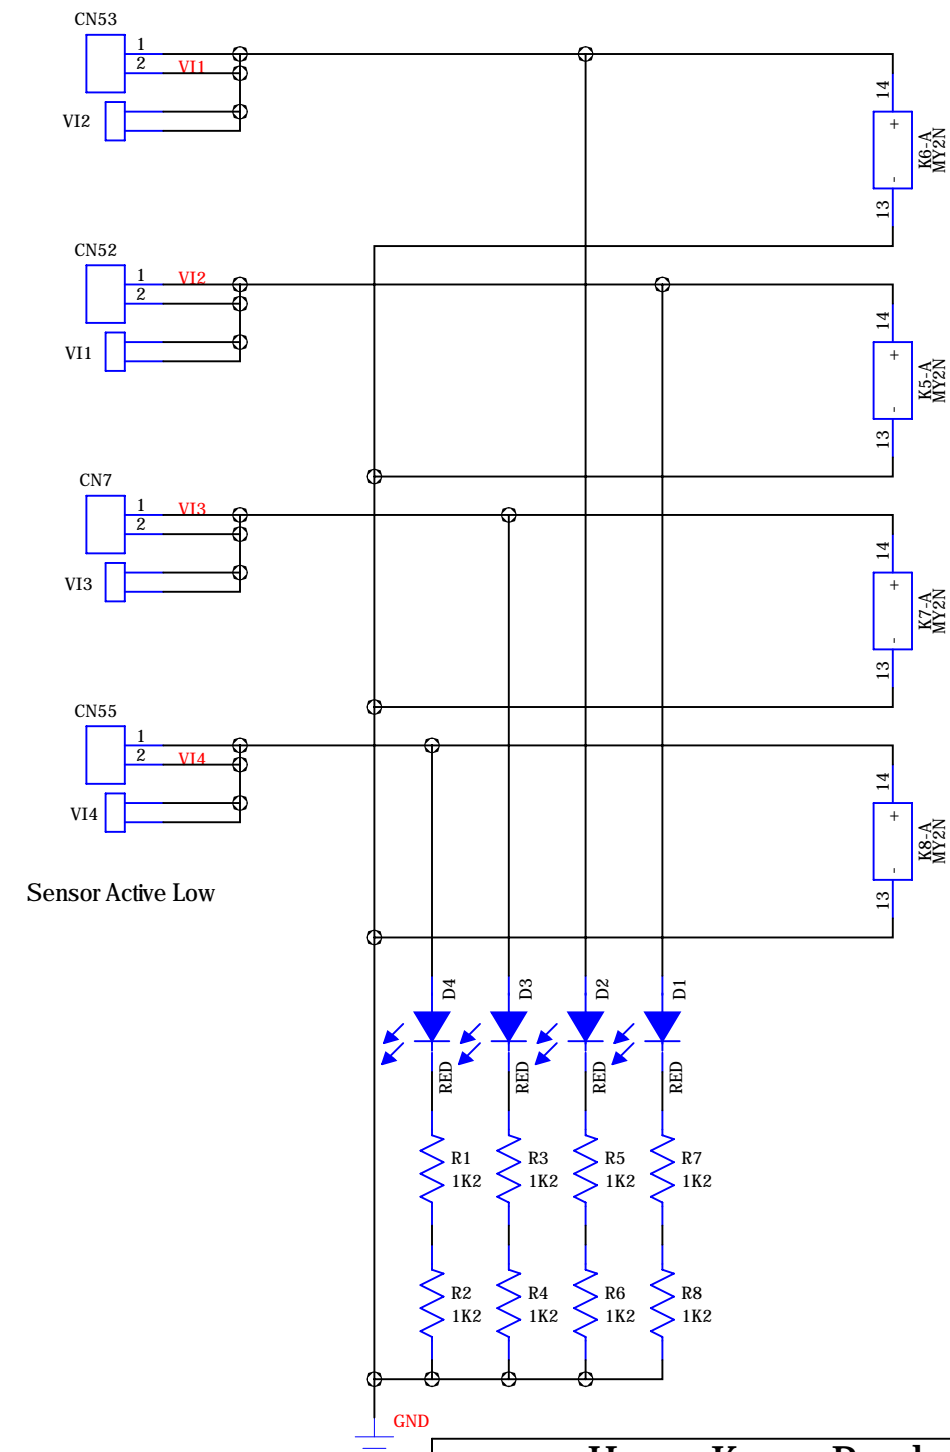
CN53
1
2
VI1
VI2
14
+
-
13
K6-A
MY2N
CN52
1
VI2
2
VI1
14
+
-
13
K5-A
MY2N
CN7
1
VI3
2
VI3
14
+
-
13
K7-A
MY2N
CN55
1
2
VI4
VI4
14
+
-
13
K8-A
MY2N
Sensor Active Low
D4
D3
D2
D1
RED
RED
RED
RED
R1
1K2
R3
1K2
R5
1K2
R7
1K2
R2
1K2
R4
1K2
R6
1K2
R8
1K2
GND
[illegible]